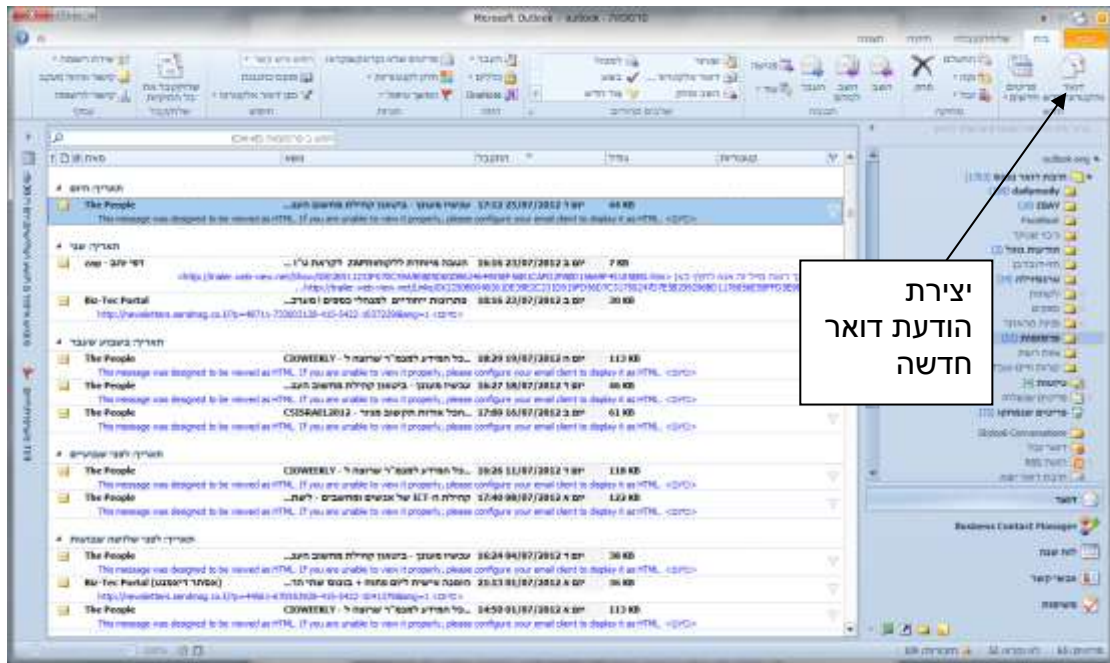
Microsoft Outlook - outlook - תיבת דואר נכנס

יצירת הודעת דואר חדשה

תאריך: היום
The People
This message was designed to be viewed as HTML. If you are unable to view it properly, please configure your email client to display it as HTML.

תאריך: אתמול
Bio-Tec Portal

תאריך: בשבוע שעבר
The People
The People
The People

תאריך: לפני שבועיים
The People
The People

תאריך: לפני שלושה שבועות
The People
Bio-Tec Portal
The People

outlook.org
dailymedy
EBAY
Facebook

דואר
Business Contact Manager
לוח שנה
אנשי קשר
משימות